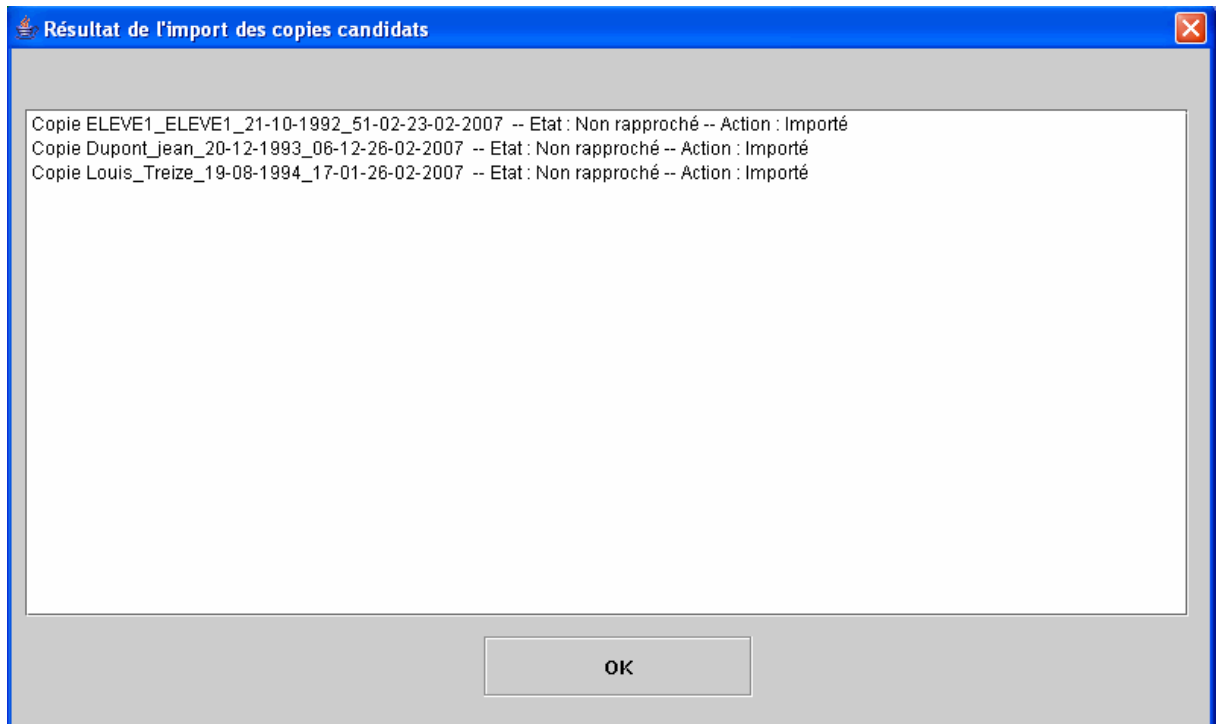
Résultat de l'import des copies candidats

Copie ELEVE1_ELEVE1_21-10-1992_51-02-23-02-2007 -- Etat : Non rapproché -- Action : Importé
Copie Dupont_jean_20-12-1993_06-12-26-02-2007 -- Etat : Non rapproché -- Action : Importé
Copie Louis_Treize_19-08-1994_17-01-26-02-2007 -- Etat : Non rapproché -- Action : Importé

OK